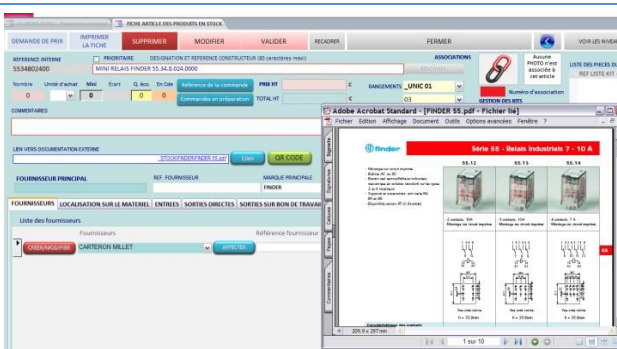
FICHE ARTICLE DES PRODUITS EN STOCK

DEMANDE DE PRIX
IMPRIMER LA FICHE
SUPPRIMER
MODIFIER
VALIDER
RECADRER
FERMER
VOIR LES NIVEAU

REFERENCE INTERNE
5534802400
PRIORITAIRE
DESIGNATION ET REFERENCE CONSTRUCTEUR (80 caractères maxi)
MINI RELAIS FINDER 55.34.8.024.0000
ASSOCIATIONS
Aucune PHOTO n'est associée à cet article
LISTE DES PIECES DE
REF LISTE KIT

Nombre
Unité d'achat
Mini
Ecart
Q. éco.
En Cde
0
0
0
Référence de la commande
Commandes en préparation
PRIX HT
TOTAL HT
RANGEMENTS
_UNIC 01
03
Numéro d'association
GESTION DES KITS

COMMENTAIRES

LIEN VERS DOCUMENTATION EXTERNE
STOCK\FINDER\FINDER 55.pdf
Liens
QR CODE

FOURNISSEUR PRINCIPAL
REF. FOURNISSEUR
MARQUE PRINCIPALE
FINDER

FOURNISSEURS
LOCALISATION SUR LE MATERIEL
ENTREES
SORTIES DIRECTES
SORTIES SUR BON DE TRAVAIL

Liste des fournisseurs
Fournisseurs
Référence fournisseur
CREER/MODIFIER
CARTERON MILLET
AFFECTER

Adobe Acrobat Standard - [FINDER 55.pdf - Fichier lié]
Fichier
Edition
Affichage
Document
Outils
Options avancées
Fenêtre
?

finder
Série 55 - Relais Industriels 7 - 10 A
55.12
55.13
55.14
2 contacts, 10A
3 contacts, 10A
4 contacts, 7 A
Montage sur circuit imprimé
Montage sur circuit imprimé
Montage sur circuit imprimé
66
Vue côté cuivre
Vue côté cuivre
Vue côté cuivre
Signets
Signatures
Calques
Pages
Commentaires
209,9 x 297 mm
1 sur 10